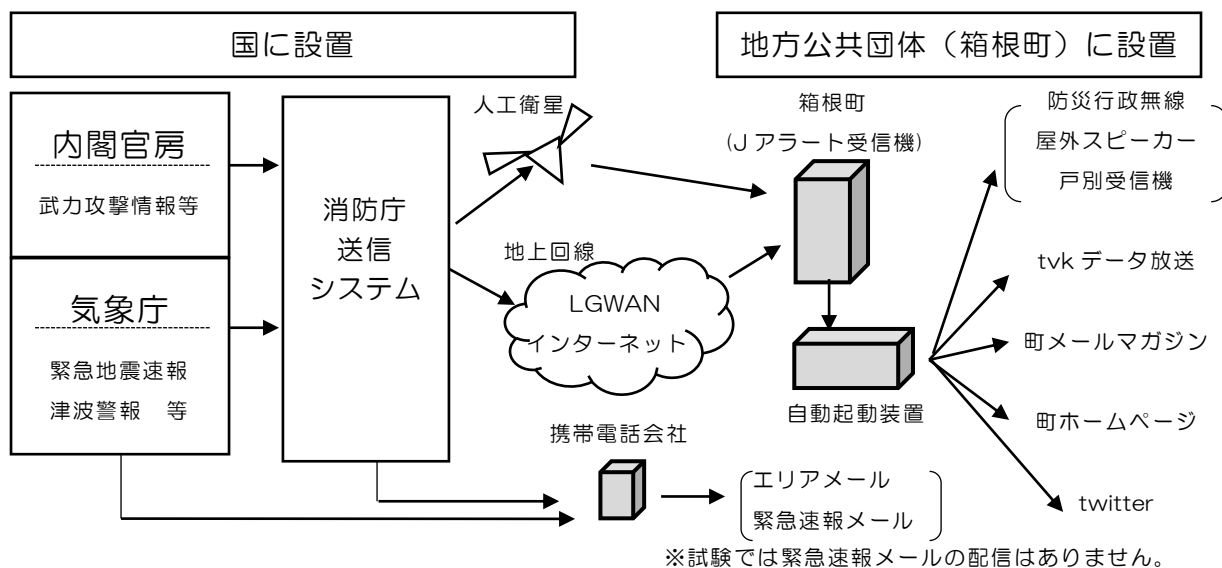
国に設置

地方公共団体（箱根町）に設置

内閣官房

武力攻撃情報等

気象庁

緊急地震速報

津波警報　等

消防庁
送信
システム

人工衛星

地上回線

LGWAN
インターネット

箱根町
(J アラート受信機)

自動起動装置

防災行政無線
屋外スピーカー
戸別受信機

tvk データ放送

町メールマガジン

町ホームページ

twitter

携帯電話会社

エリアメール
緊急速報メール

※試験では緊急速報メールの配信はありません。